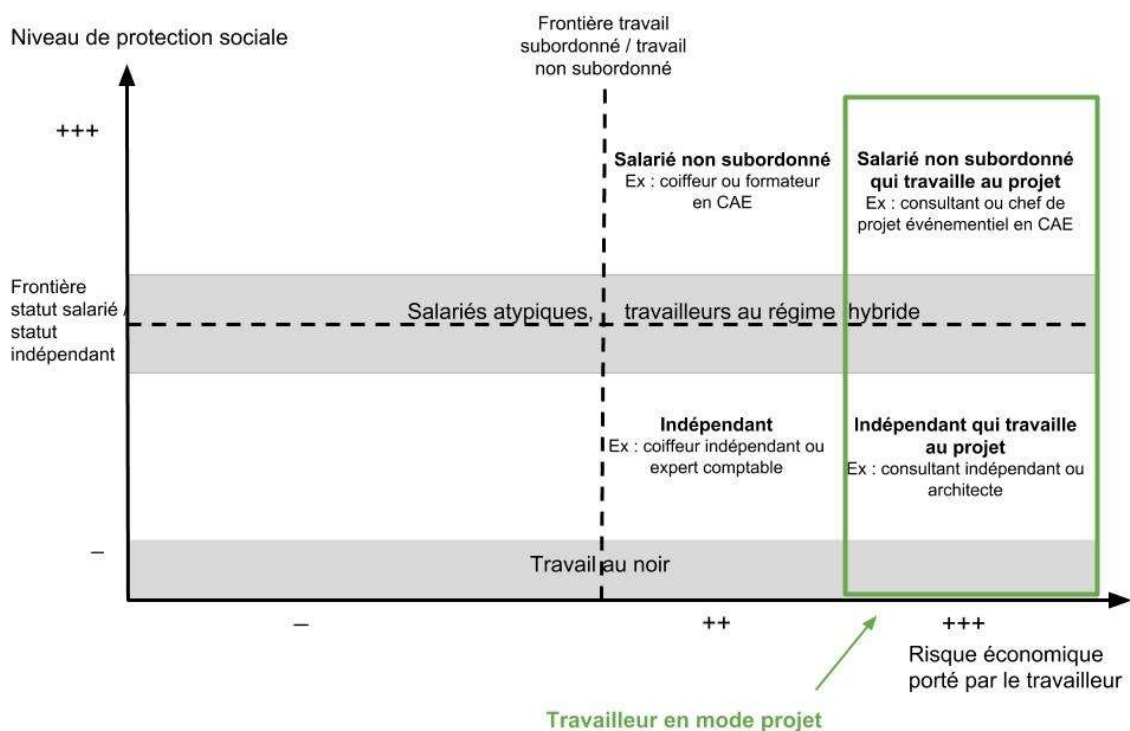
Niveau de protection sociale

Frontière travail subordonné / travail non subordonné

+++

Salarié non subordonné
Ex : coiffeur ou formateur en CAE

Salarié non subordonné qui travaille au projet
Ex : consultant ou chef de projet événementiel en CAE

Frontière statut salarié statut indépendant

Salariés atypiques, travailleurs au régime hybride

Indépendant
Ex : coiffeur indépendant ou expert comptable

Indépendant qui travaille au projet
Ex : consultant indépendant ou architecte

–

Travail au noir

–

++

+++

Risque économique porté par le travailleur

Travailleur en mode projet